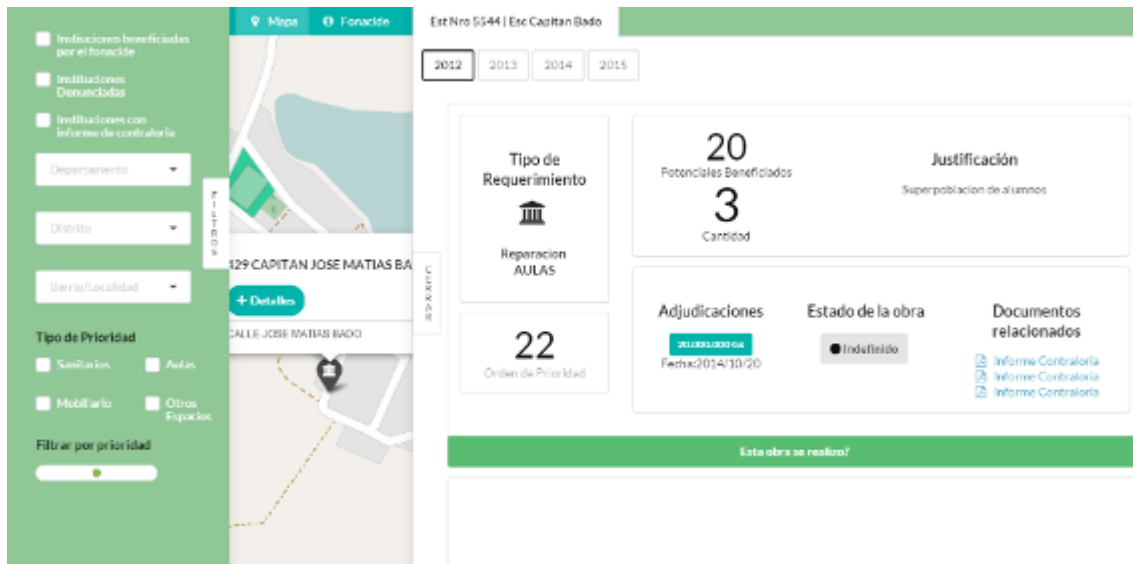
Instituciones beneficiadas por el fonacide

Instituciones Denunciadas

Instituciones con informe de contraloria

Departamento

Distrito

Barrio/Localidad

Tipo de Prioridad

Sanitarios

Aulas

Mobiliario

Otros Espacios

Filtrar por prioridad

FILTROS

Mapa

Fonacide

429 CAPITAN JOSE MATIAS BA

+ Detalles

CALLE JOSE MATIAS BADO

CERRAR

Est Nro 5544 | Esc Capitan Bado

2012

2013

2014

2015

Tipo de Requerimiento

Reparacion AULAS

20

Potenciales Beneficiados

3

Cantidad

Justificación

Superpoblacion de alumnos

22

Orden de Prioridad

Adjudicaciones

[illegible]

Fecha:2014/10/20

Estado de la obra

Indefinido

Documentos relacionados

Informe Contraloria

Informe Contraloria

Informe Contraloria

Esta obra se realizo?